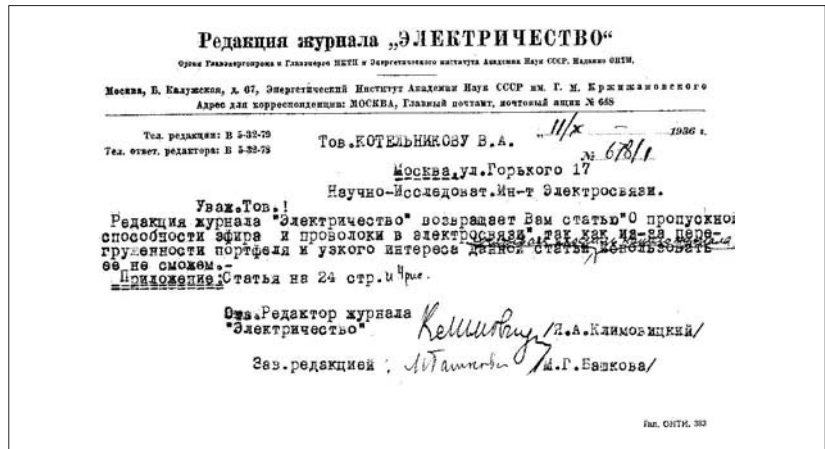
Редакция журнала „ЭЛЕКТРИЧЕСТВО"

Орган Главэнергопрома и Главэнерго НКТП и Энергетического института Академии Наук СССР. Издание ОНТИ.

Москва, Б. Калужская, д. 67, Энергетический Институт Академии Наук СССР им. Г. М. Кржижановского
Адрес для корреспонденции: МОСКВА, Главный почтамт, почтовый ящик № 668

Тел. редакции: В 5-32-79
Тел. ответ. редактора: В 5-32-78

Тов.КОТЕЛЬНИКОВУ В.А. 11/X 1936 г.
№ 678/1
Москва,ул.Горького 17
Научно-Исследоват.Ин-т Электросвязи.

Уваж.Тов.!
Редакция журнала "Электричество" возвращает Вам статью"О пропускной способности эфира и проволоки в электросвязи",так как из-за перегруженности портфеля и узкого интереса данной статьи использовать ее не сможем.-
Приложение:Статья на 24 стр. и 4 рис.

Отв.Редактор журнала "Электричество" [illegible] /Л.А.Климовицкий/

Зав.редакцией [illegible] /М.Г.Башкова/

Изд. ОНТИ. 383